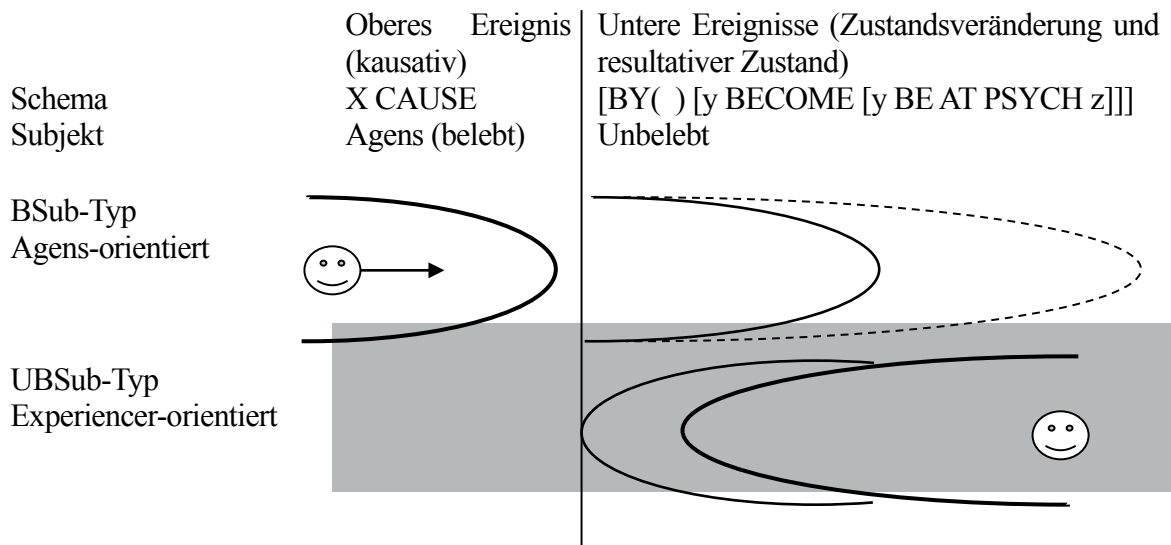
|  | Oberes Ereignis (kausativ) | Untere Ereignisse (Zustandsveränderung und resultativer Zustand) |
|---|---|---|
| Schema | X CAUSE | [BY( ) [y BECOME [y BE AT PSYCH z]]] |
| Subjekt | Agens (belebt) | Unbelebt |

BSub-Typ
Agens-orientiert

UBSub-Typ
Experiencer-orientiert